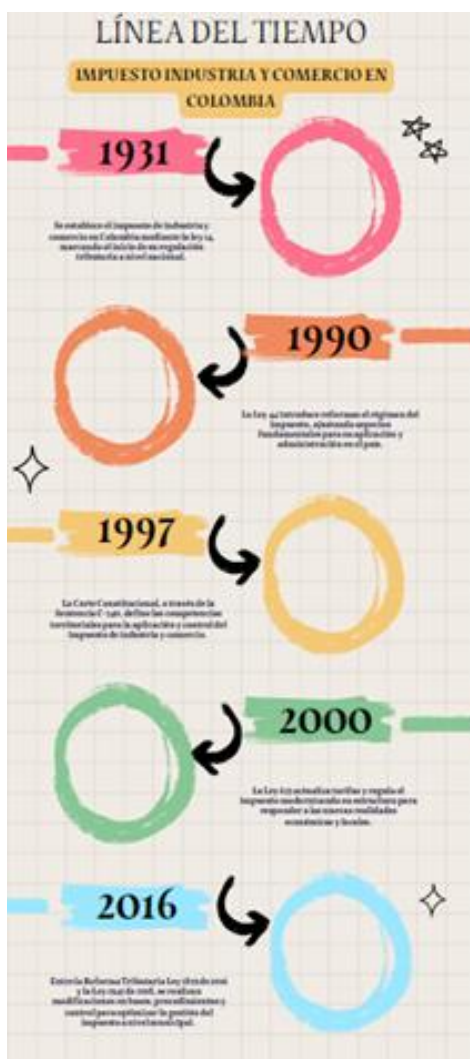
LÍNEA DEL TIEMPO

IMPUESTO INDUSTRIA Y COMERCIO EN COLOMBIA

1931

Se establece el impuesto de industria y comercio en Colombia mediante la ley 14, marcando el inicio de su regulación tributaria a nivel nacional.

1990

La Ley 44 introduce reformas al régimen del impuesto, ajustando aspectos fundamentales para su aplicación y administración en el país.

1997

La Corte Constitucional, a través de la Sentencia C-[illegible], define las competencias territoriales para la aplicación y control del impuesto de industria y comercio.

2000

La Ley 633 actualiza tarifas y regula el impuesto modernizando su estructura para responder a las nuevas realidades económicas y locales.

2016

Entre la Reforma Tributaria Ley 1819 de 2016 y la Ley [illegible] de 2018, se realizan modificaciones en bases, procedimientos y control para optimizar la gestión del impuesto a nivel municipal.